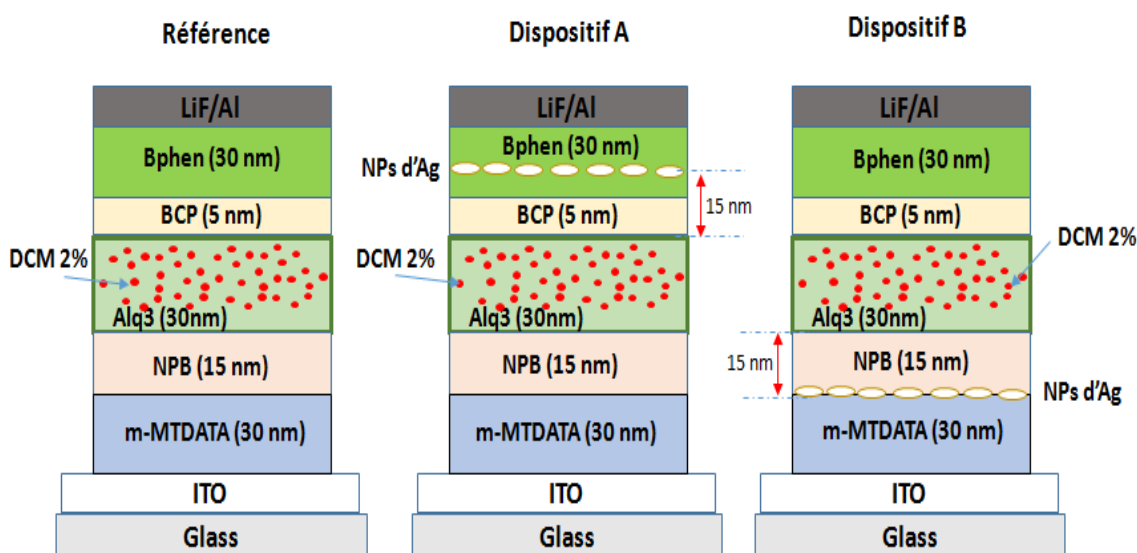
Référence

LiF/Al
Bphen (30 nm)
BCP (5 nm)
DCM 2%
Alq3 (30nm)
NPB (15 nm)
m-MTDATA (30 nm)
ITO
Glass

Dispositif A

LiF/Al
Bphen (30 nm)
NPs d'Ag
15 nm
BCP (5 nm)
DCM 2%
Alq3 (30nm)
NPB (15 nm)
m-MTDATA (30 nm)
ITO
Glass

Dispositif B

LiF/Al
Bphen (30 nm)
BCP (5 nm)
DCM 2%
Alq3 (30nm)
15 nm
NPB (15 nm)
NPs d'Ag
m-MTDATA (30 nm)
ITO
Glass